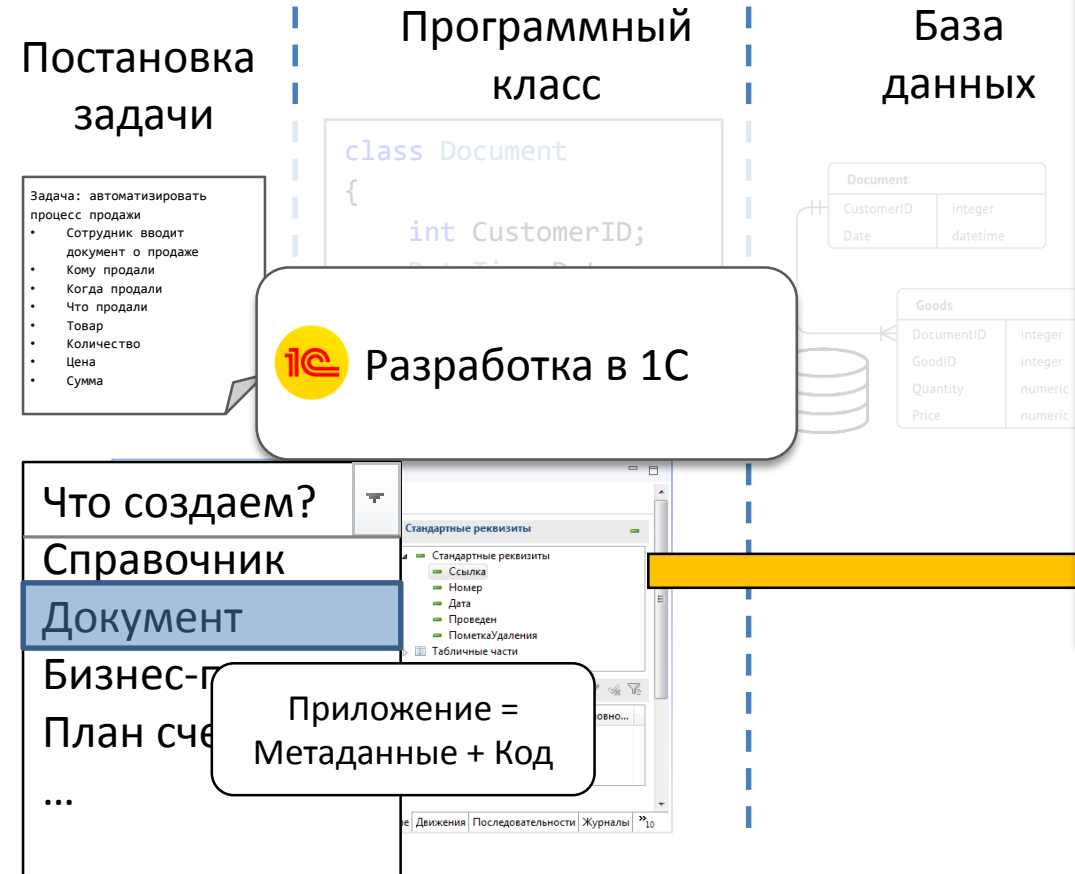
Постановка задачи

Программный класс

База данных

Задача: автоматизировать процесс продажи
• Сотрудник вводит документ о продаже
• Кому продали
• Когда продали
• Что продали
• Товар
• Количество
• Цена
• Сумма

class Document
{
int CustomerID;
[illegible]

Document
| CustomerID | integer |
| Date | datetime |

Goods
| DocumentID | integer |
| GoodID | integer |
| Quantity | numeric |
| Price | numeric |

1С Разработка в 1С

Что создаем?
Справочник
Документ
Бизнес-п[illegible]
План сче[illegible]
...

Стандартные реквизиты
Стандартные реквизиты
Ссылка
Номер
Дата
Проведен
ПометкаУдаления
Табличные части

Приложение = Метаданные + Код

овно...
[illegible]е Движения Последовательности Журналы »10